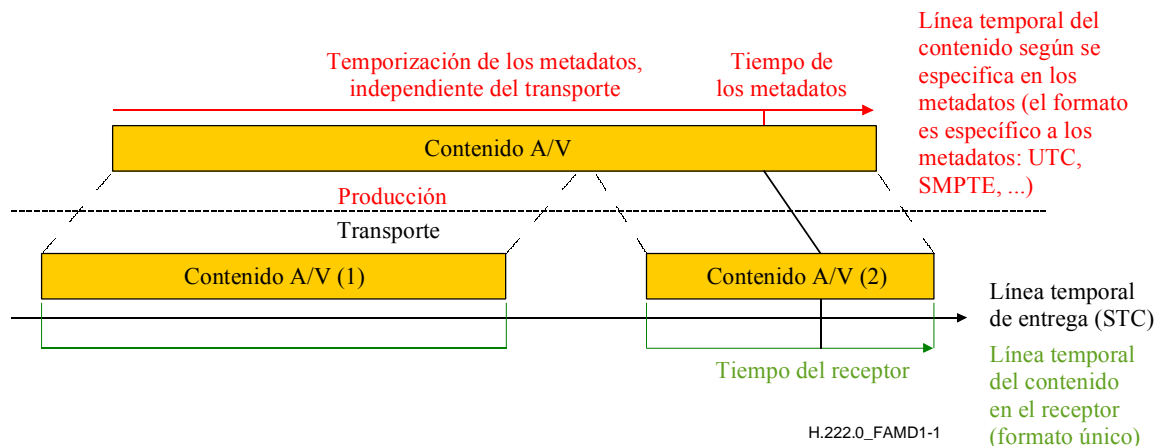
Línea temporal del contenido según se especifica en los metadatos (el formato es específico a los metadatos: UTC, SMPTE, ...)

Temporización de los metadatos, independiente del transporte

Tiempo de los metadatos

Contenido A/V

Producción

Transporte

Contenido A/V (1)

Contenido A/V (2)

Línea temporal de entrega (STC)

Tiempo del receptor

Línea temporal del contenido en el receptor (formato único)

H.222.0_FAMD1-1